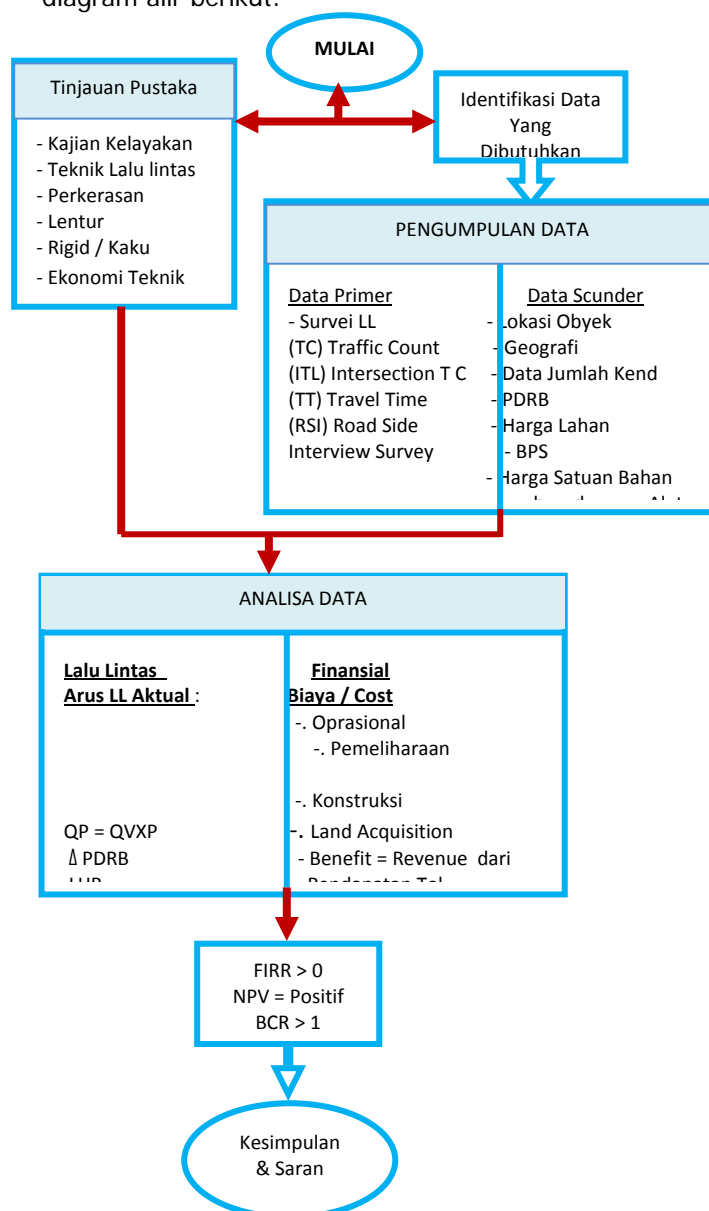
diagram alir berikut:

MULAI

Tinjauan Pustaka

- Kajian Kelayakan
- Teknik Lalu lintas
- Perkerasan
- Lentur
- Rigid / Kaku
- Ekonomi Teknik

Identifikasi Data Yang Dibutuhkan

PENGUMPULAN DATA

Data Primer
- Survei LL
(TC) Traffic Count
(ITL) Intersection T C
(TT) Travel Time
(RSI) Road Side Interview Survey

Data Scunder
- Lokasi Obyek
- Geografi
- Data Jumlah Kend
- PDRB
- Harga Lahan
- BPS
- Harga Satuan Bahan
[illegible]

ANALISA DATA

Lalu Lintas
Arus LL Aktual :

QP = QVXP
$\Delta$ PDRB
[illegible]

Finansial
Biaya / Cost
-. Oprasional
-. Pemeliharaan

-. Konstruksi
-. Land Acquisition
- Benefit = Revenue dari
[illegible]

FIRR > 0
NPV = Positif
BCR > 1

Kesimpulan & Saran